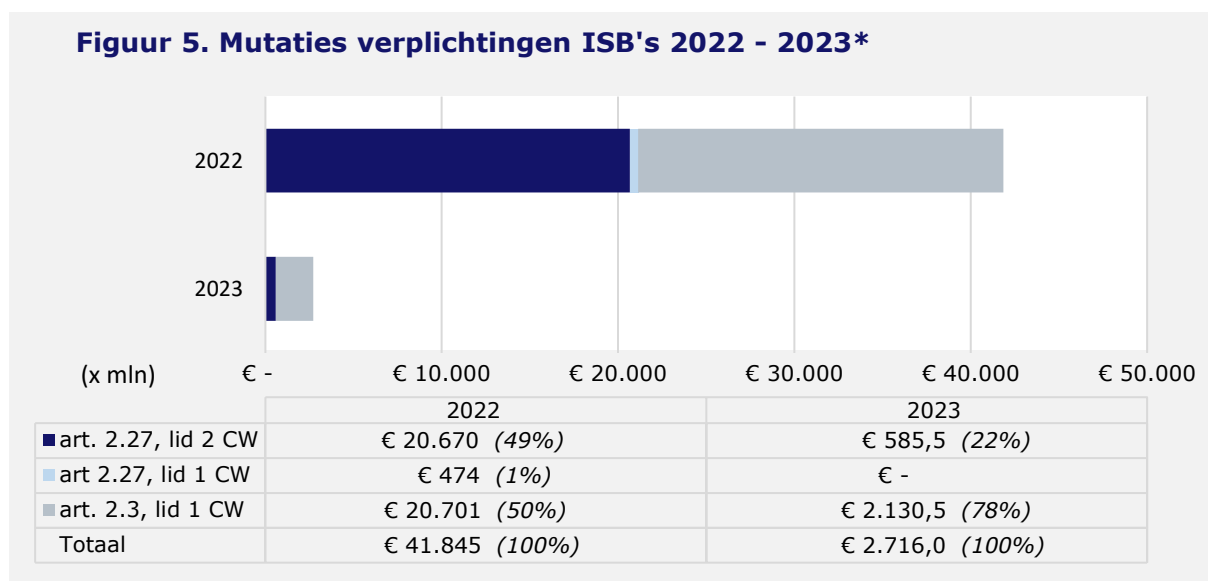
Figuur 5. Mutaties verplichtingen ISB's 2022 - 2023*

2022

2023

(x mln) € - € 10.000 € 20.000 € 30.000 € 40.000 € 50.000

| | 2022 | 2023 |
|---|---|---|
| art. 2.27, lid 2 CW | € 20.670 *(49%)* | € 585,5 *(22%)* |
| art 2.27, lid 1 CW | € 474 *(1%)* | € - |
| art. 2.3, lid 1 CW | € 20.701 *(50%)* | € 2.130,5 *(78%)* |
| Totaal | € 41.845 *(100%)* | € 2.716,0 *(100%)* |